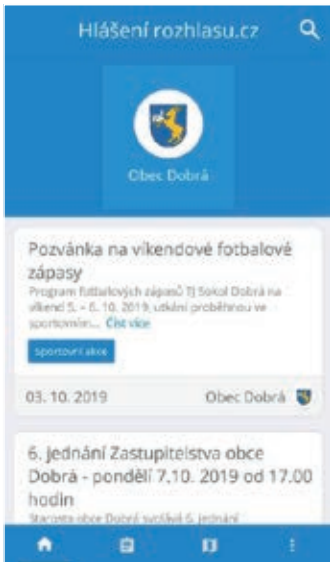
Hlášení rozhlasu.cz

Obec Dobrá

Pozvánka na víkendové fotbalové zápasy

Program fotbalových zápasů TJ Sokol Dobrá na víkend 5. - 6. 10. 2019, utkání proběhnou ve sportovním... Číst více

Sportovní akce

03. 10. 2019

Obec Dobrá

6. jednání Zastupitelstva obce Dobrá - pondělí 7.10. 2019 od 17.00 hodin

Starosta obce Dobrá svolává 6. jednání